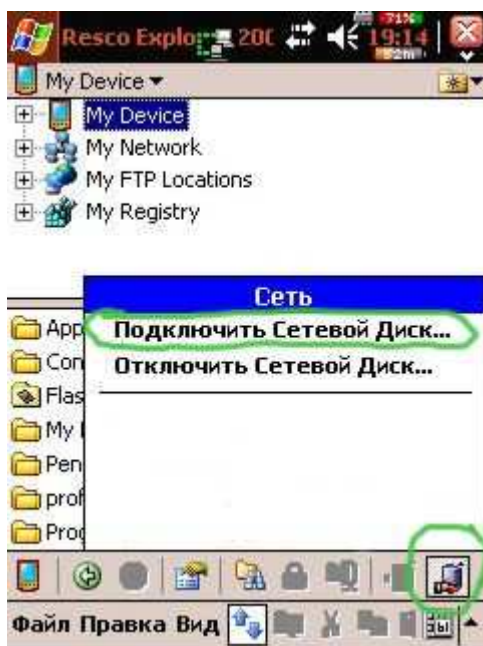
Resco Explor 200 19:14 71% 52m

My Device ▾

My Device
My Network
My FTP Locations
My Registry

Сеть
Подключить Сетевой Диск...
Отключить Сетевой Диск...

App
Con
Flas
My
Pen
prof
Pro

Файл Правка Вид